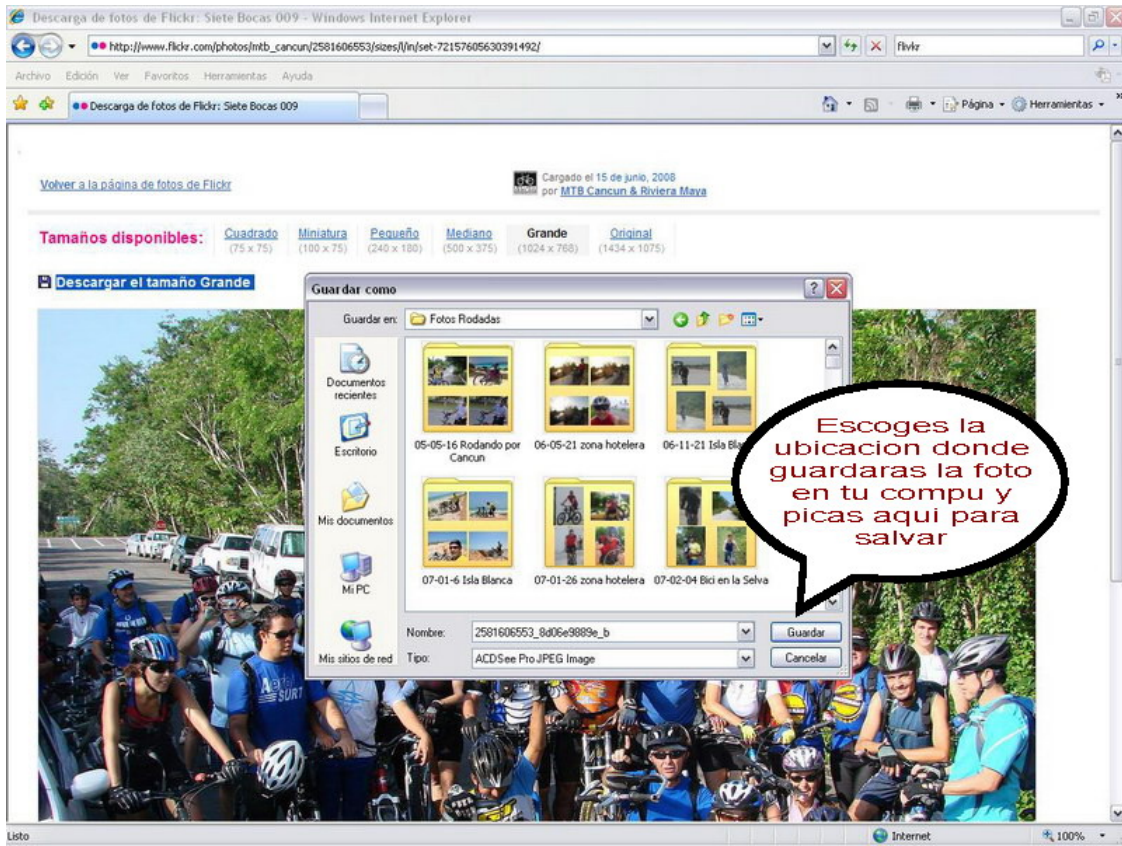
Descarga de fotos de Flickr: Siete Bocas 009 - Windows Internet Explorer

http://www.flickr.com/photos/mtb_cancun/2581606553/sizes/l/in/set-72157605630391492/

flickr

Archivo Edición Ver Favoritos Herramientas Ayuda

Descarga de fotos de Flickr: Siete Bocas 009

Página Herramientas

Volver a la página de fotos de Flickr

Cargado el 15 de junio, 2008 por MTB Cancun & Riviera Maya

Tamaños disponibles: Cuadrado (75 x 75) Miniatura (100 x 75) Pequeño (240 x 180) Mediano (500 x 375) Grande (1024 x 768) Original (1434 x 1075)

Descargar el tamaño Grande

Guardar como

Guardar en: Fotos Rodadas

Documentos recientes

Escritorio

Mis documentos

Mi PC

Mis sitios de red

05-05-16 Rodando por Cancun

06-05-21 zona hotelera

06-11-21 Isla Bla

07-01-6 Isla Blanca

07-01-26 zona hotelera

07-02-04 Bici en la Selva

Nombre: 2581606553_8d06e9889e_b

Tipo: ACDSee Pro JPEG Image

Guardar

Cancelar

Escoges la ubicacion donde guardaras la foto en tu compu y picas aqui para salvar

Listo

Internet

100%